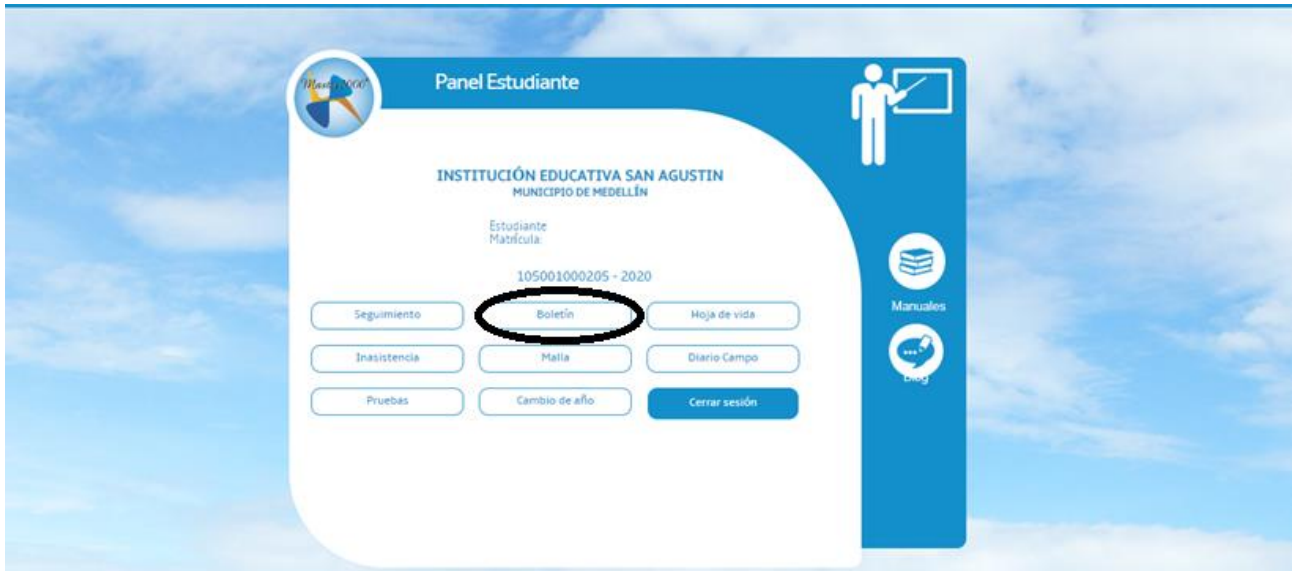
Master2000

Panel Estudiante

INSTITUCIÓN EDUCATIVA SAN AGUSTIN
MUNICIPIO DE MEDELLÍN

Estudiante
Matrícula:

105001000205 - 2020

Seguimiento
Boletín
Hoja de vida
Inasistencia
Malla
Diario Campo
Pruebas
Cambio de año
Cerrar sesión

Manuales
Blog